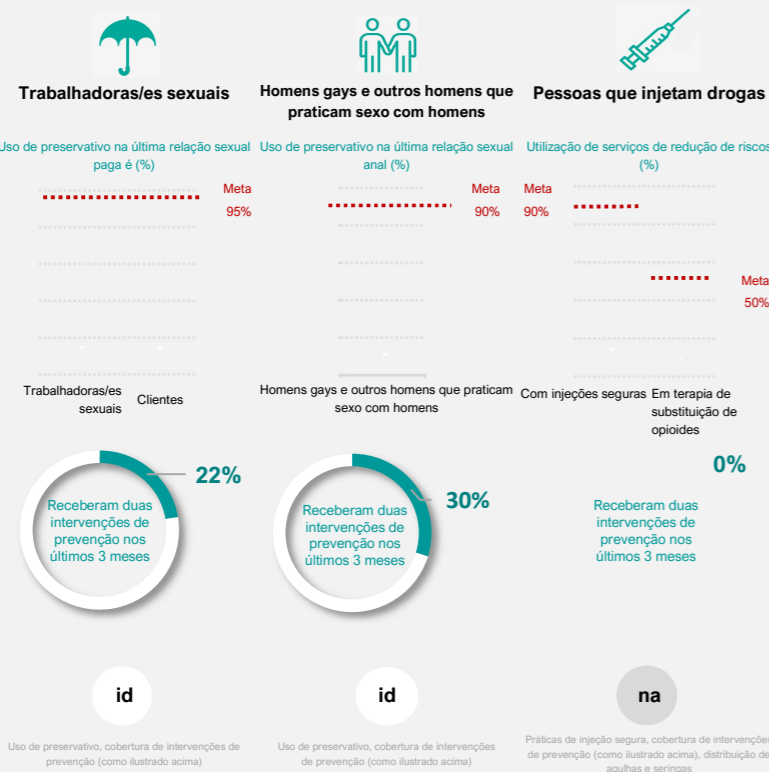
Trabalhadoras/es sexuais

Uso de preservativo na última relação sexual paga é (%)

Meta
95%

Trabalhadoras/es sexuais
Clientes

22%

Receberam duas intervenções de prevenção nos últimos 3 meses

id

Uso de preservativo, cobertura de intervenções de prevenção (como ilustrado acima)

Homens gays e outros homens que praticam sexo com homens

Uso de preservativo na última relação sexual anal (%)

Meta
90%

Homens gays e outros homens que praticam sexo com homens

30%

Receberam duas intervenções de prevenção nos últimos 3 meses

id

Uso de preservativo, cobertura de intervenções de prevenção (como ilustrado acima)

Pessoas que injetam drogas

Utilização de serviços de redução de riscos (%)

Meta
90%

Meta
50%

Com injeções seguras
Em terapia de substituição de opioides

0%

Receberam duas intervenções de prevenção nos últimos 3 meses

na

Práticas de injeção segura, cobertura de intervenções de prevenção (como ilustrado acima), distribuição de agulhas e seringas